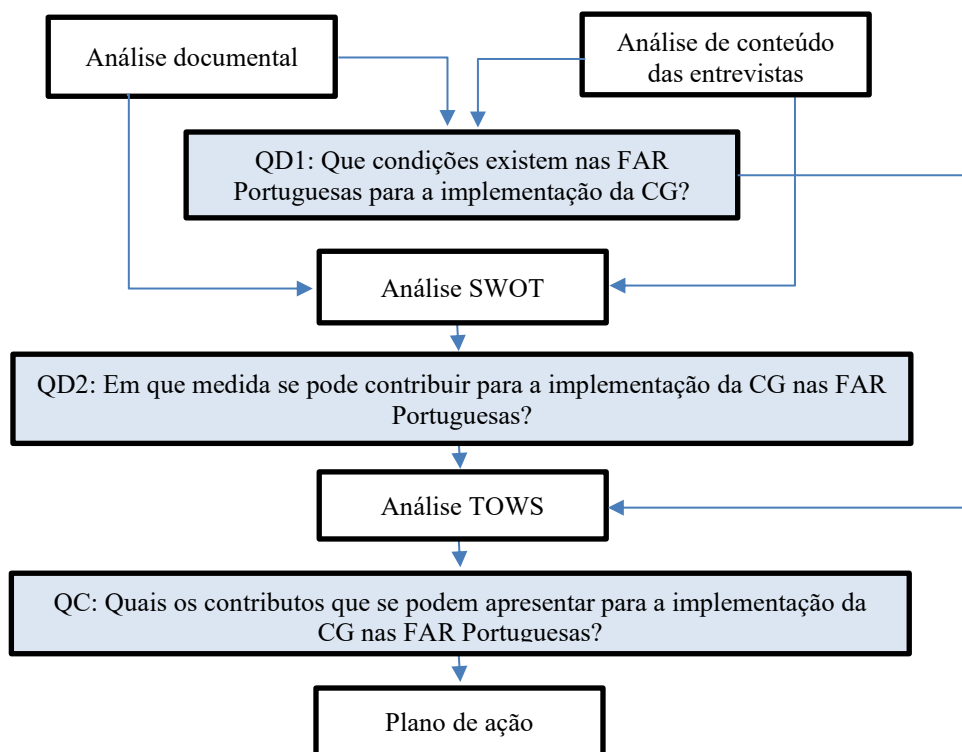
Análise documental

Análise de conteúdo das entrevistas

QD1: Que condições existem nas FAR Portuguesas para a implementação da CG?

Análise SWOT

QD2: Em que medida se pode contribuir para a implementação da CG nas FAR Portuguesas?

Análise TOWS

QC: Quais os contributos que se podem apresentar para a implementação da CG nas FAR Portuguesas?

Plano de ação